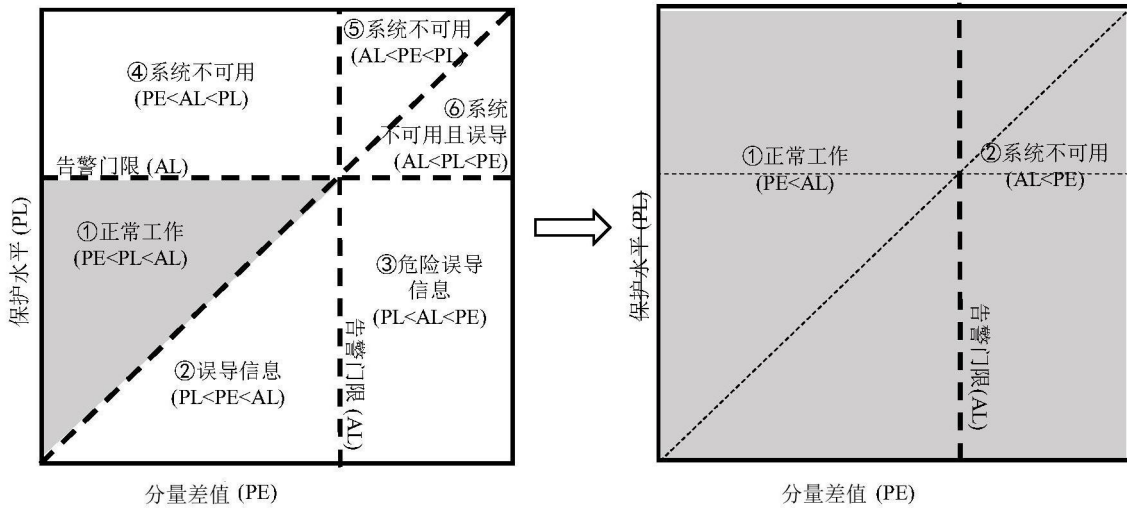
④系统不可用
(PE<AL<PL)

⑤系统不可用
(AL<PE<PL)

⑥系统
不可用且误导
(AL<PL<PE)

告警门限 (AL)

①正常工作
(PE<PL<AL)

③危险误导
信息
(PL<AL<PE)

②误导信息
(PL<PE<AL)

告警门限 (AL)

保护水平 (PL)

分量差值 (PE)

①正常工作
(PE<AL)

②系统不可用
(AL<PE)

保护水平 (PL)

告警门限(AL)

分量差值 (PE)